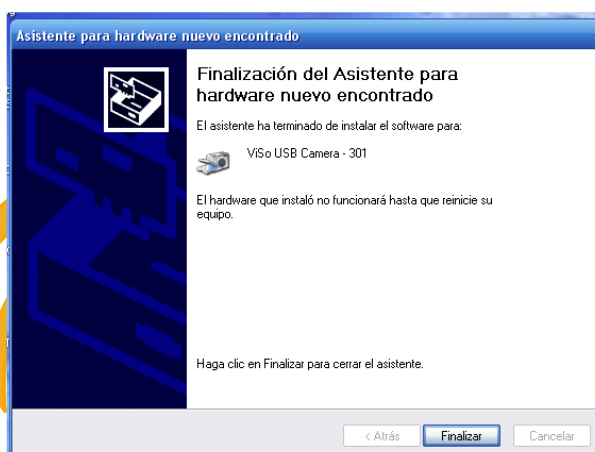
Asistente para hardware nuevo encontrado

Finalización del Asistente para hardware nuevo encontrado

El asistente ha terminado de instalar el software para:

ViSo USB Camera - 301

El hardware que instaló no funcionará hasta que reinicie su equipo.

Haga clic en Finalizar para cerrar el asistente.

< Atrás | Finalizar | Cancelar